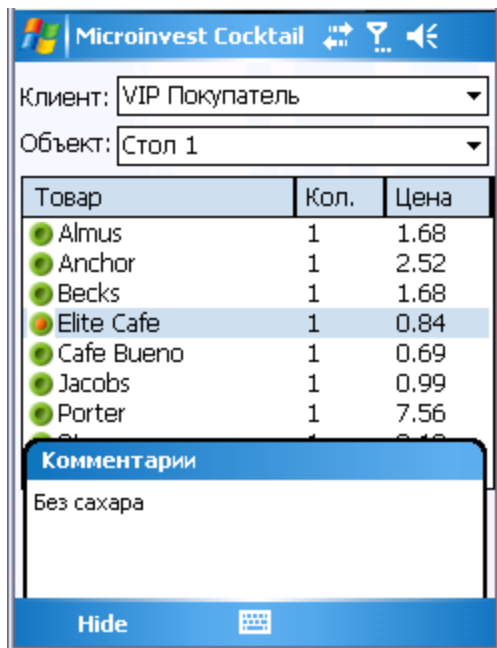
Microinvest Cocktail

Клиент: VIP Покупатель

Объект: Стол 1

| Товар | Кол. | Цена |
|---|---|---|
| Almus | 1 | 1.68 |
| Anchor | 1 | 2.52 |
| Becks | 1 | 1.68 |
| Elite Cafe | 1 | 0.84 |
| Cafe Bueno | 1 | 0.69 |
| Jacobs | 1 | 0.99 |
| Porter | 1 | 7.56 |
| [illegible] | 1 | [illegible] |

Комментарии

Без сахара

Hide